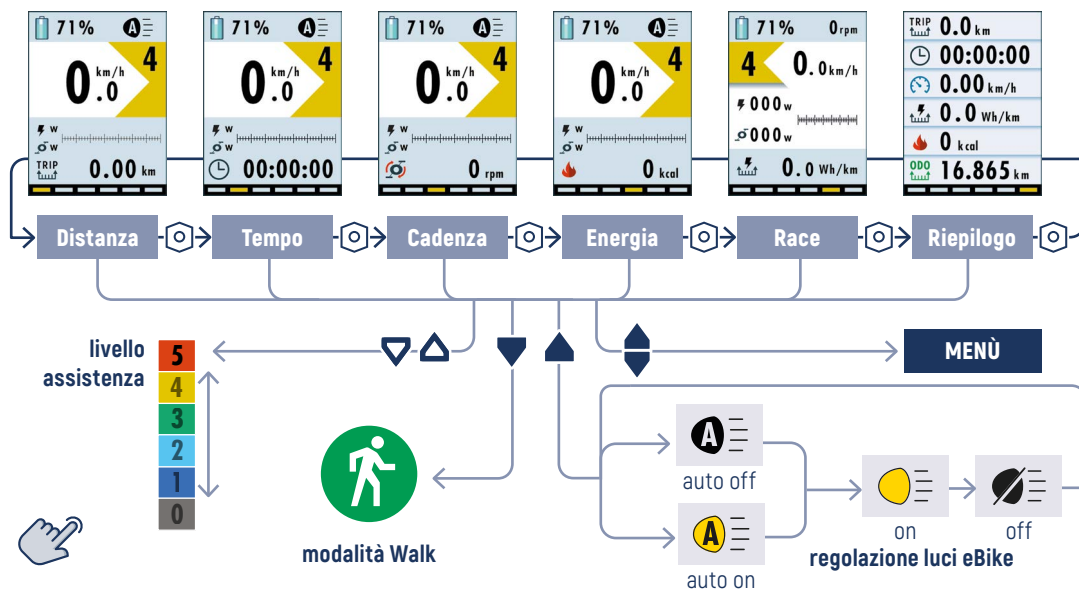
71% A
4
0.0 km/h
W
W
TRIP 0.00 km

71% A
4
0.0 km/h
W
W
00:00:00

71% A
4
0.0 km/h
W
W
0 rpm

71% A
4
0.0 km/h
W
W
0 kcal

71% 0 rpm
4 0.0 km/h
000 w
000 w
0.0 Wh/km

TRIP 0.0 km
00:00:00
0.00 km/h
0.0 Wh/km
0 kcal
ODO 16.865 km

Distanza
Tempo
Cadenza
Energia
Race
Riepilogo

livello assistenza
5
4
3
2
1
0

MENÙ

modalità Walk

A
auto off
A
auto on
on
off
regolazione luci eBike